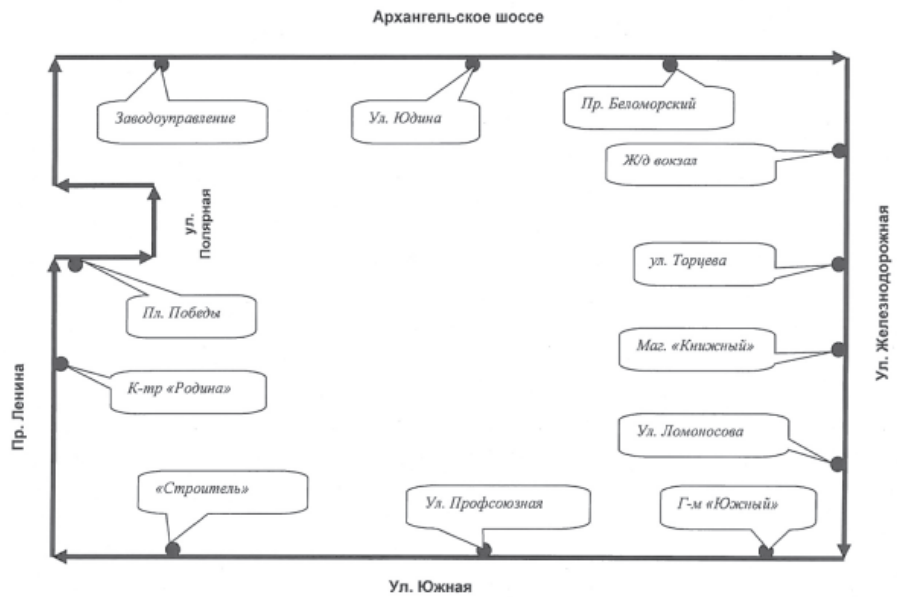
Архангельское шоссе

Заводоуправление

Ул. Юдина

Пр. Беломорский

Ж/д вокзал

ул. Полярная

ул. Торцева

Пл. Победы

Маг. «Книжный»

К-тр «Родина»

Ул. Ломоносова

«Строитель»

Ул. Профсоюзная

Г-м «Южный»

Пр. Ленина

Ул. Железнодорожная

Ул. Южная